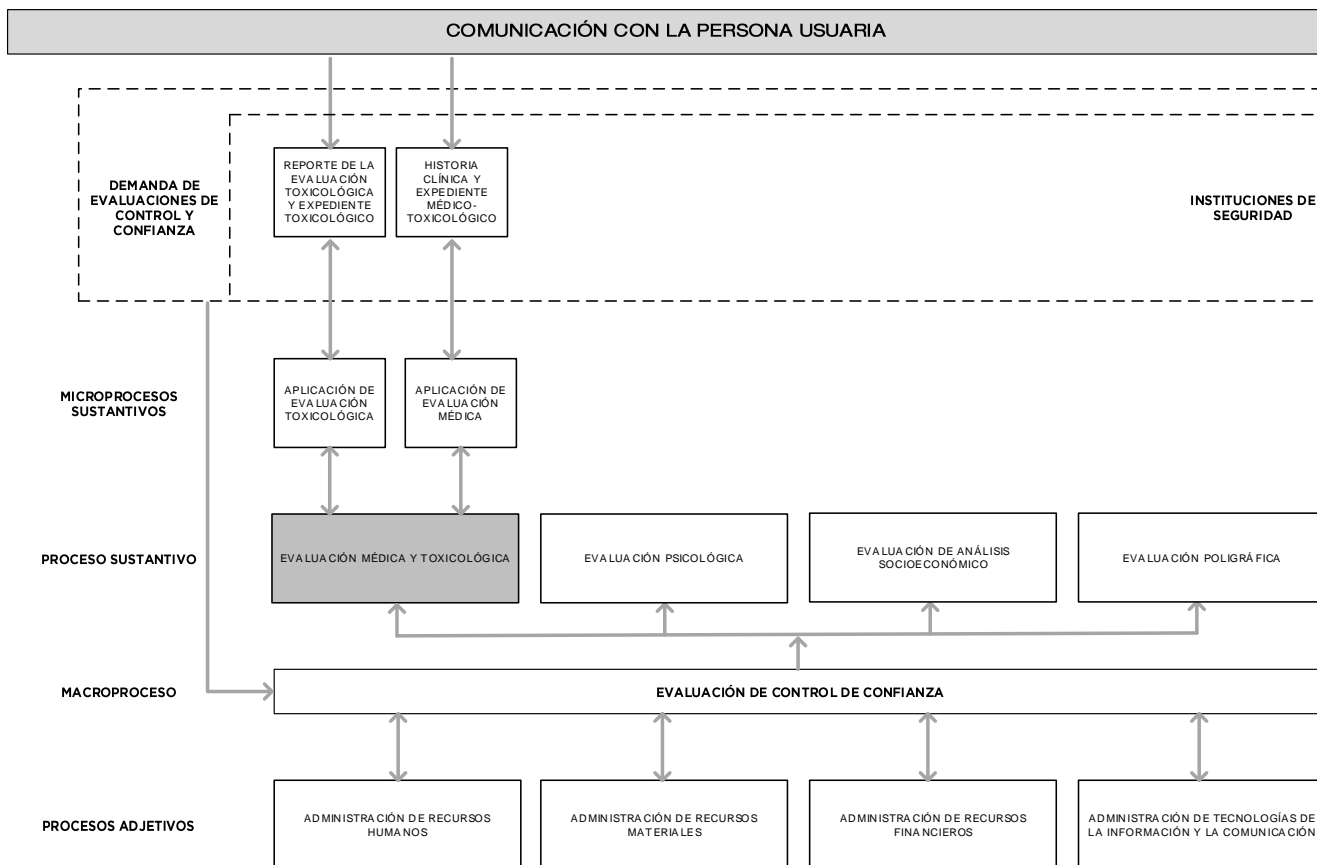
COMUNICACIÓN CON LA PERSONA USUARIA

DEMANDA DE EVALUACIONES DE CONTROL Y CONFIANZA

REPORTE DE LA EVALUACIÓN TOXICOLÓGICA Y EXPEDIENTE TOXICOLÓGICO

HISTORIA CLÍNICA Y EXPEDIENTE MÉDICO-TOXICOLÓGICO

INSTITUCIONES DE SEGURIDAD

MICROPROCESOS SUSTANTIVOS

APLICACIÓN DE EVALUACIÓN TOXICOLÓGICA

APLICACIÓN DE EVALUACIÓN MÉDICA

PROCESO SUSTANTIVO

EVALUACIÓN MÉDICA Y TOXICOLÓGICA

EVALUACIÓN PSICOLÓGICA

EVALUACIÓN DE ANÁLISIS SOCIOECONÓMICO

EVALUACIÓN POLIGRÁFICA

MACROPROCESO

EVALUACIÓN DE CONTROL DE CONFIANZA

PROCESOS ADJETIVOS

ADMINISTRACIÓN DE RECURSOS HUMANOS

ADMINISTRACIÓN DE RECURSOS MATERIALES

ADMINISTRACIÓN DE RECURSOS FINANCIEROS

ADMINISTRACIÓN DE TECNOLOGÍAS DE LA INFORMACIÓN Y LA COMUNICACIÓN